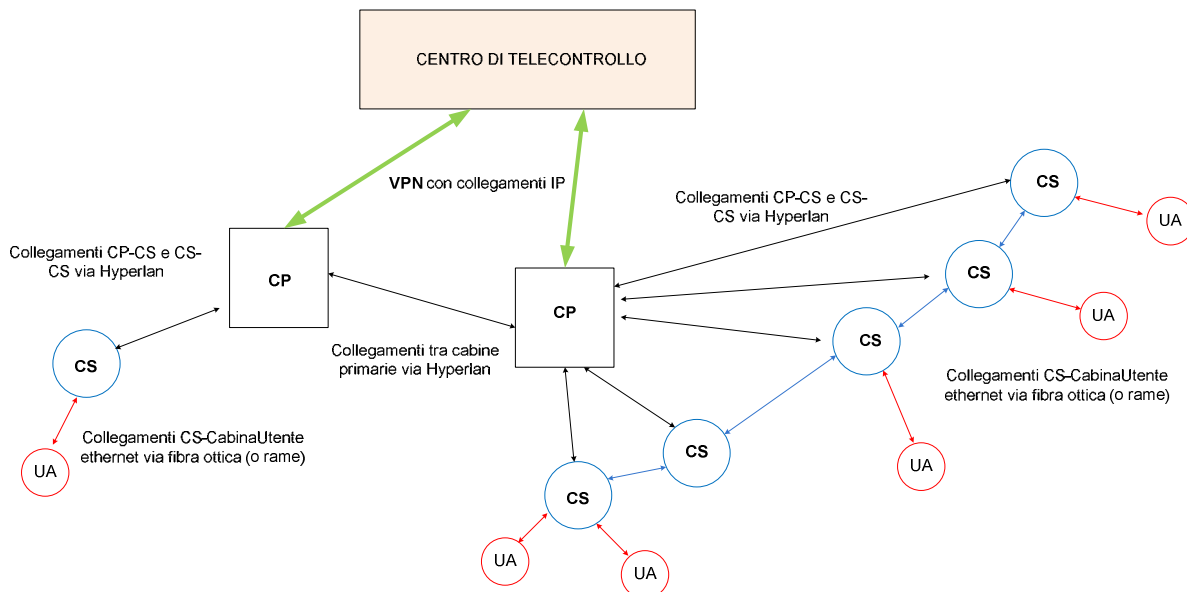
CENTRO DI TELECONTROLLO

VPN con collegamenti IP

Collegamenti CP-CS e CS-CS via Hyperlan

CS

UA

Collegamenti CP-CS e CS-CS via Hyperlan

CP

CS

CP

CS

UA

Collegamenti tra cabine primarie via Hyperlan

CS

Collegamenti CS-CabinaUtente ethernet via fibra ottica (o rame)

CS

UA

Collegamenti CS-CabinaUtente ethernet via fibra ottica (o rame)

UA

CS

CS

UA

UA